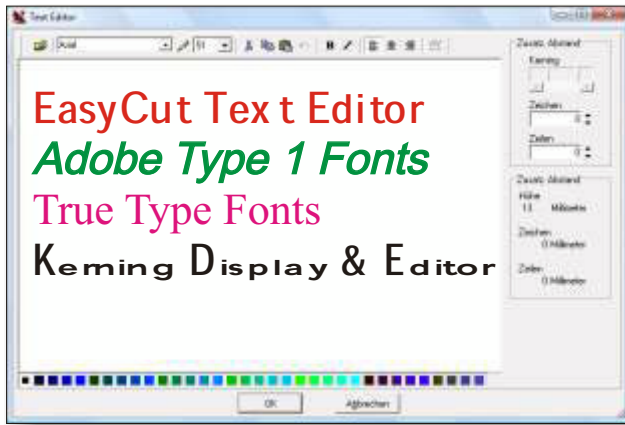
Text Editor

Arial

51

B I

Zusatz Abstand

Kerning

Zeichen

0

Zeilen

0

EasyCut Tex t Editor

Adobe Type 1 Fonts

True Type Fonts

Keming Display & Editor

Zusatz Abstand

Höhe

13 Millimeter

Zeichen

0 Millimeter

Zeilen

0 Millimeter

OK

Abbrechen